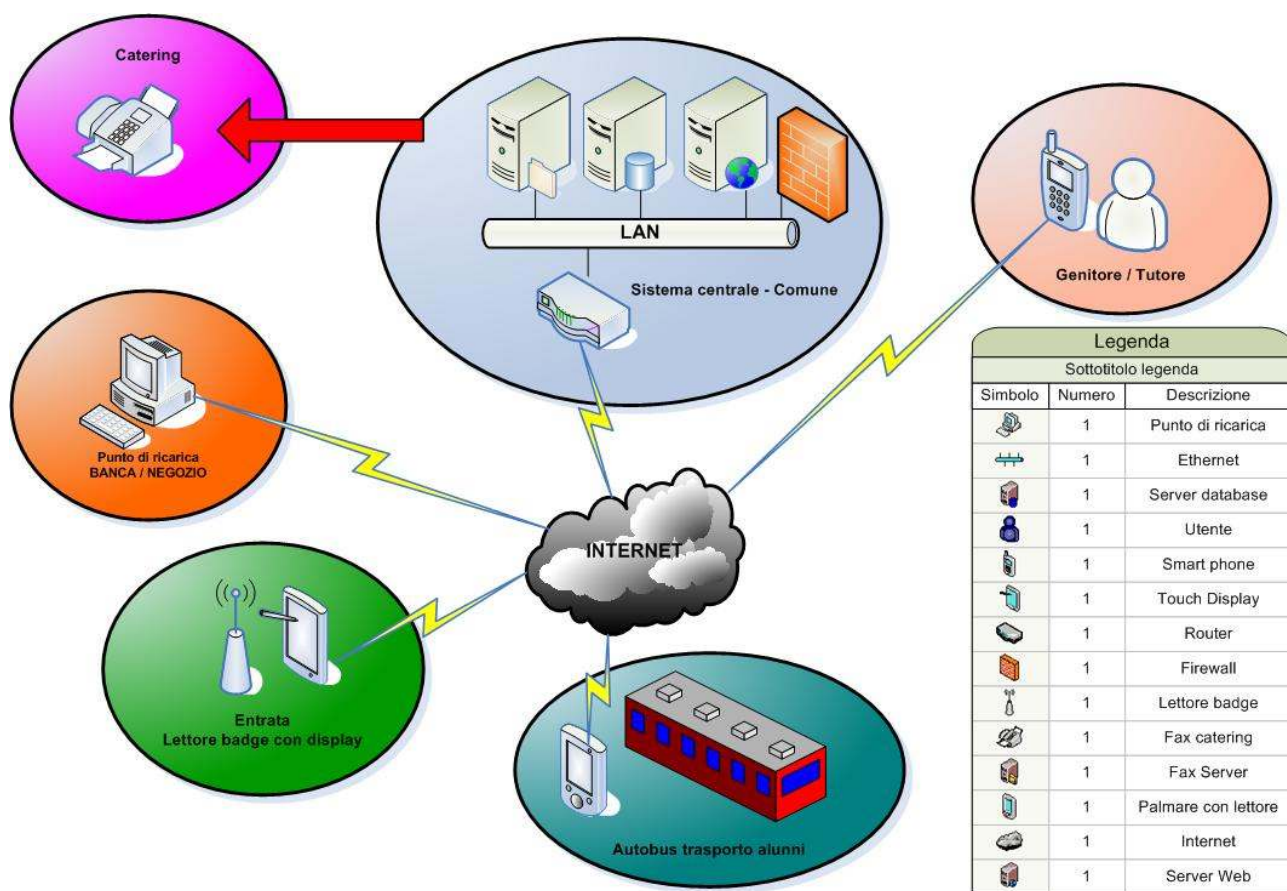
Catering

LAN

Sistema centrale - Comune

Genitore / Tutore

Punto di ricarica
BANCA / NEGOZIO

INTERNET

Entrata
Lettore badge con display

Autobus trasporto alunni

Legenda

Sottotitolo legenda

| Simbolo | Numero | Descrizione |
|---|---|---|
| | 1 | Punto di ricarica |
| | 1 | Ethernet |
| | 1 | Server database |
| | 1 | Utente |
| | 1 | Smart phone |
| | 1 | Touch Display |
| | 1 | Router |
| | 1 | Firewall |
| | 1 | Lettore badge |
| | 1 | Fax catering |
| | 1 | Fax Server |
| | 1 | Palmare con lettore |
| | 1 | Internet |
| | 1 | Server Web |